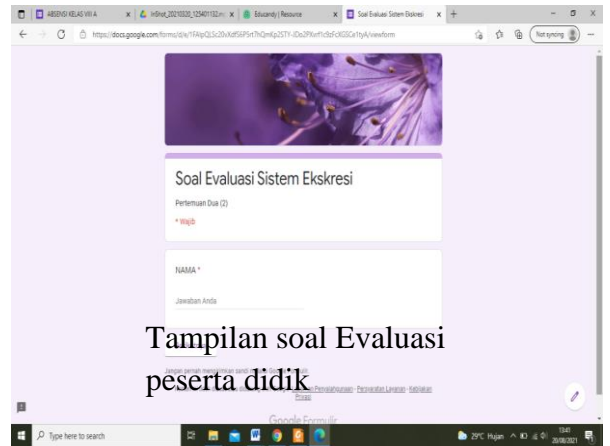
ABSENSI KELAS VIII A
InShot_20210320_125401132.m
Educandy | Resource
Soal Evaluasi Sistem Ekskresi

https://docs.google.com/forms/d/e/1FAIpQLSc20xXdf56P5rt7hQmKp25TY-IDo2PXwf1c9zFcKGSCa1tyA/viewform

Not syncing

Soal Evaluasi Sistem Ekskresi

Pertemuan Dua (2)

* Wajib

NAMA *

Jawaban Anda

Tampilan soal Evaluasi peserta didik

Jangan pernah mengirimkan sandi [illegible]

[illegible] Persyaratan Layanan - Kebijakan Privasi

Google Formulir

Type here to search

29°C Hujan

13:41
20/08/2021